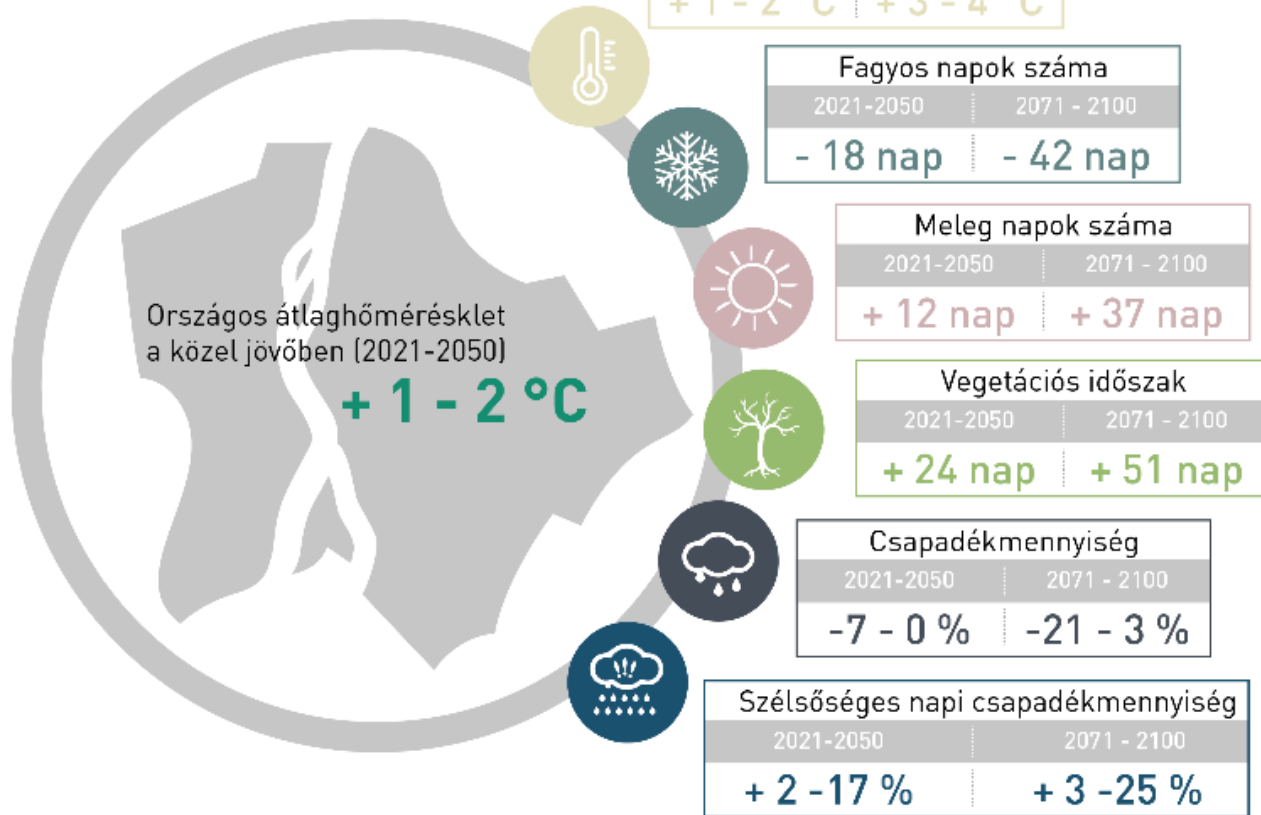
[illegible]

Fagyos napok száma

| 2021-2050 | 2071 - 2100 |
|---|---|
| - 18 nap | - 42 nap |

Meleg napok száma

| 2021-2050 | 2071 - 2100 |
|---|---|
| + 12 nap | + 37 nap |

Országos átlaghőmérésklet a közel jövőben (2021-2050)

+ 1 - 2 °C

Vegetációs időszak

| 2021-2050 | 2071 - 2100 |
|---|---|
| + 24 nap | + 51 nap |

Csapadékmennyiség

| 2021-2050 | 2071 - 2100 |
|---|---|
| -7 - 0 % | -21 - 3 % |

Szélsőséges napi csapadékmennyiség

| 2021-2050 | 2071 - 2100 |
|---|---|
| + 2 -17 % | + 3 -25 % |